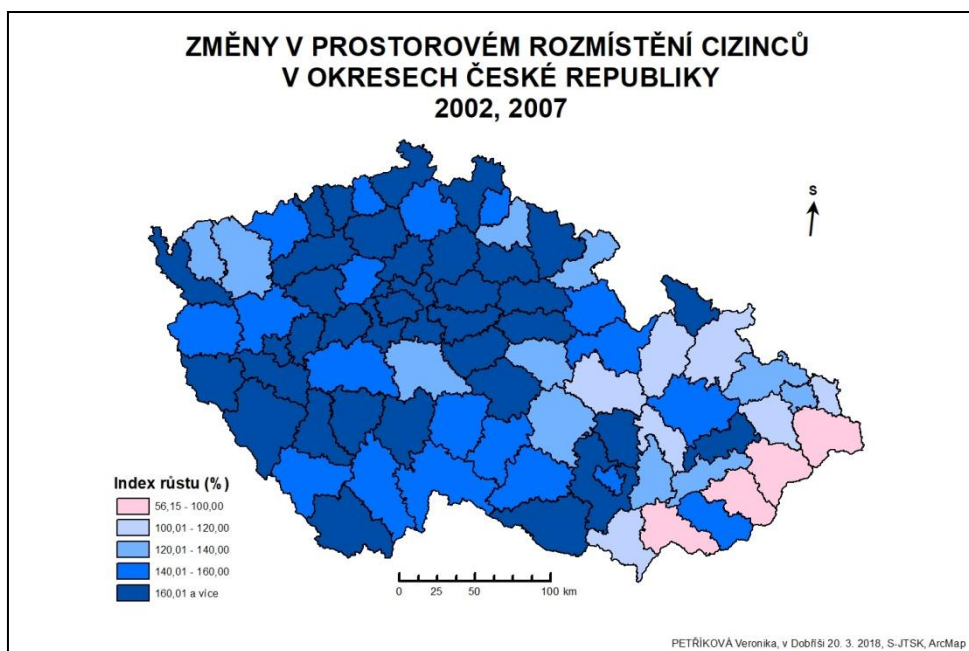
ZMĚNY V PROSTOROVÉM ROZMÍSTĚNÍ CIZINCŮ
V OKRESECH ČESKÉ REPUBLIKY
2002, 2007

S

Index růstu (%)
56,15 - 100,00
100,01 - 120,00
120,01 - 140,00
140,01 - 160,00
160,01 a více

0 25 50 100 km

PETŘÍKOVÁ Veronika, v Dobříši 20. 3. 2018, S-JTSK, ArcMap